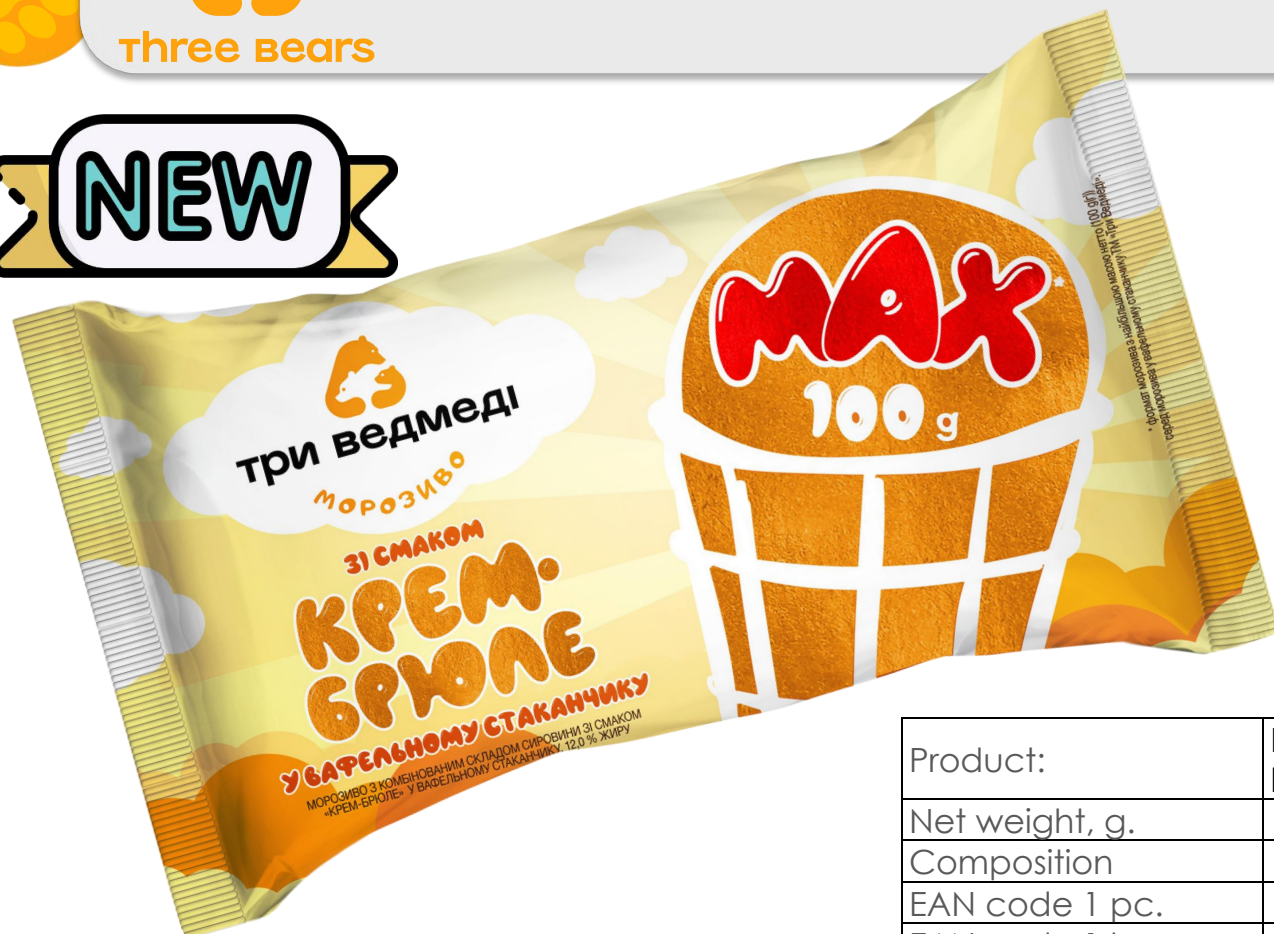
three bears

NEW

три ведмеді
морозиво

зі смаком
Крем-брюле
у вафельному стаканчику

МОРОЗИВО З КОМБІНОВАНИМ СКЛАДОМ СИРОВИНИ ЗІ СМАКОМ «КРЕМ-БРЮЛЕ» У ВАФЕЛЬНОМУ СТАКАНЧИКУ 12,0 % ЖИРУ

MAX*
100 g

*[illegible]

| Product: | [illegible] |
|---|---|
| Net weight, g. | |
| Composition | |
| EAN code 1 pc. | |